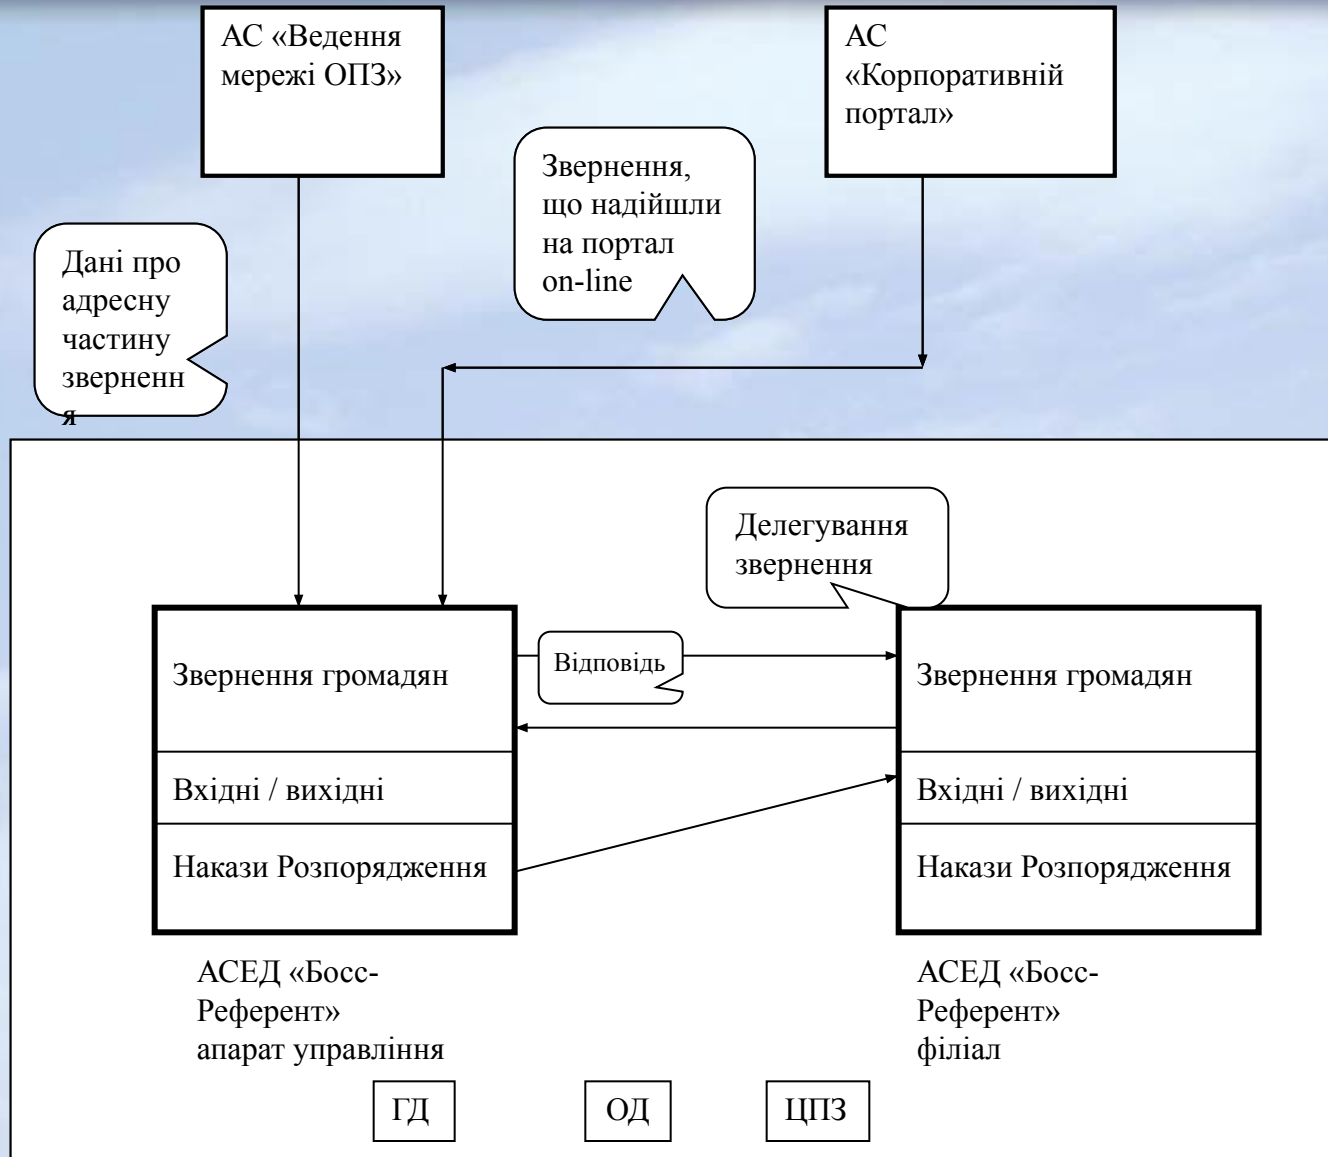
АС «Ведення мережі ОПЗ»

АС «Корпоративній портал»

Звернення, що надійшли на портал on-line

Дані про адресну частину звернення

Делегування звернення

Звернення громадян

Відповідь

Звернення громадян

Вхідні / вихідні

Вхідні / вихідні

Накази Розпорядження

Накази Розпорядження

АСЕД «Босс-Референт» апарат управління

АСЕД «Босс-Референт» філіал

ГД

ОД

ЦПЗ